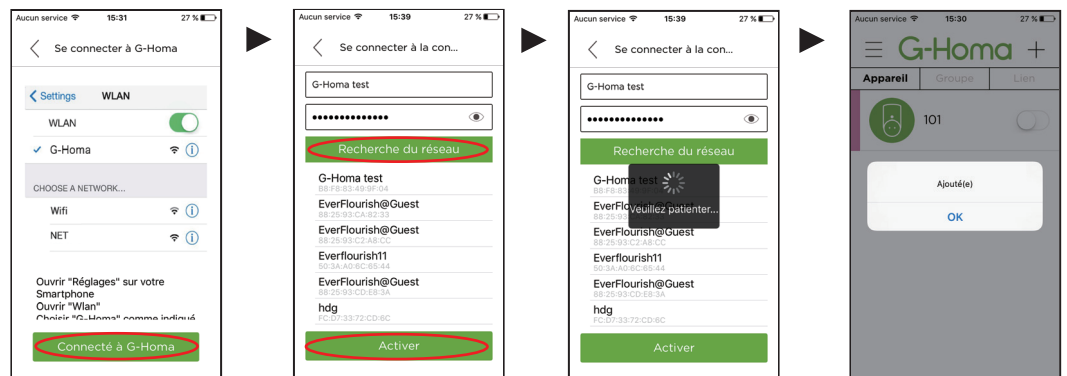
Aucun service 15:31 27 %

Se connecter à G-Homa

Settings WLAN

WLAN

✓ G-Homa

CHOOSE A NETWORK...

Wifi

NET

Ouvrir "Réglages" sur votre Smartphone
Ouvrir "Wlan"
Choisir "G-Homa" comme indiqué

Connecté à G-Homa

Aucun service 15:39 27 %

Se connecter à la con...

G-Homa test

••••••••••••••

Recherche du réseau

G-Homa test
B8:F8:83:49:9F:04

EverFlourish@Guest
88:25:93:CA:82:33

EverFlourish@Guest
88:25:93:C2:A8:CC

Everflourish11
50:3A:A0:6C:65:44

EverFlourish@Guest
88:25:93:CD:E8:3A

hdg
FC:D7:33:72:CD:6C

Activer

Aucun service 15:39 27 %

Se connecter à la con...

G-Homa test

••••••••••••••

Recherche du réseau

G-Homa test
B8:F8:83

EverFlou

Veuillez patienter...

EverFlourish@Guest
88:25:93:C2:A8:CC

Everflourish11
50:3A:A0:6C:65:44

EverFlourish@Guest
88:25:93:CD:E8:3A

hdg
FC:D7:33:72:CD:6C

Activer

Aucun service 15:30 27 %

G-Homa

Appareil Groupe Lien

101

Ajouté(e)

OK